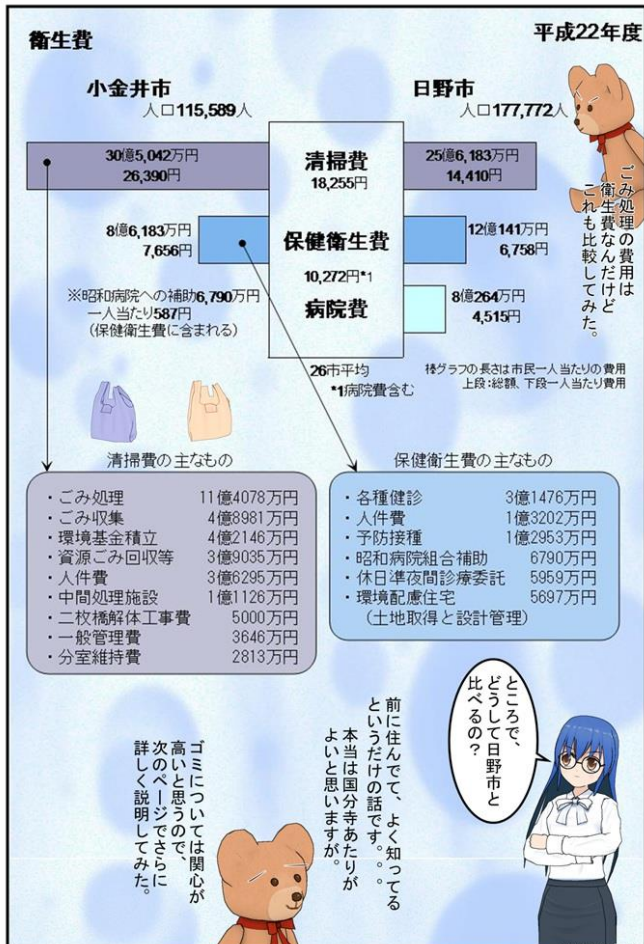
衛生費

平成22年度

小金井市
人口115,589人

日野市
人口177,772人

ごみ処理の費用は衛生費なんだけどこれも比較してみた。

30億5,042万円
26,390円

清掃費
18,255円

25億6,183万円
14,410円

8億6,183万円
7,656円

保健衛生費
10,272円*1

12億141万円
6,758円

※昭和病院への補助6,790万円
一人当たり587円
(保健衛生費に含まれる)

病院費

8億264万円
4,515円

26市平均
*1病院費含む

棒グラフの長さは市民一人当たりの費用
上段:総額、下段一人当たり費用

清掃費の主なもの

| | |
|---|---|
| ・ごみ処理 | 11億4078万円 |
| ・ごみ収集 | 4億8981万円 |
| ・環境基金積立 | 4億2146万円 |
| ・資源ごみ回収等 | 3億9035万円 |
| ・人件費 | 3億6295万円 |
| ・中間処理施設 | 1億1126万円 |
| ・二枚橋解体工事費 | 5000万円 |
| ・一般管理費 | 3646万円 |
| ・分室維持費 | 2813万円 |

保健衛生費の主なもの

| | |
|---|---|
| ・各種健診 | 3億1476万円 |
| ・人件費 | 1億3202万円 |
| ・予防接種 | 1億2953万円 |
| ・昭和病院組合補助 | 6790万円 |
| ・休日準夜間診療委託 | 5959万円 |
| ・環境配慮住宅 | 5697万円 |
| (土地取得と設計管理) | |

ところで、どうして日野市と比べるの?

前に住んでて、よく知ってるというだけの話です。。。本当は国分寺あたりがよいと思いますが。

ゴミについては関心が高いと思うので、次のページでさらに詳しく説明してみた。